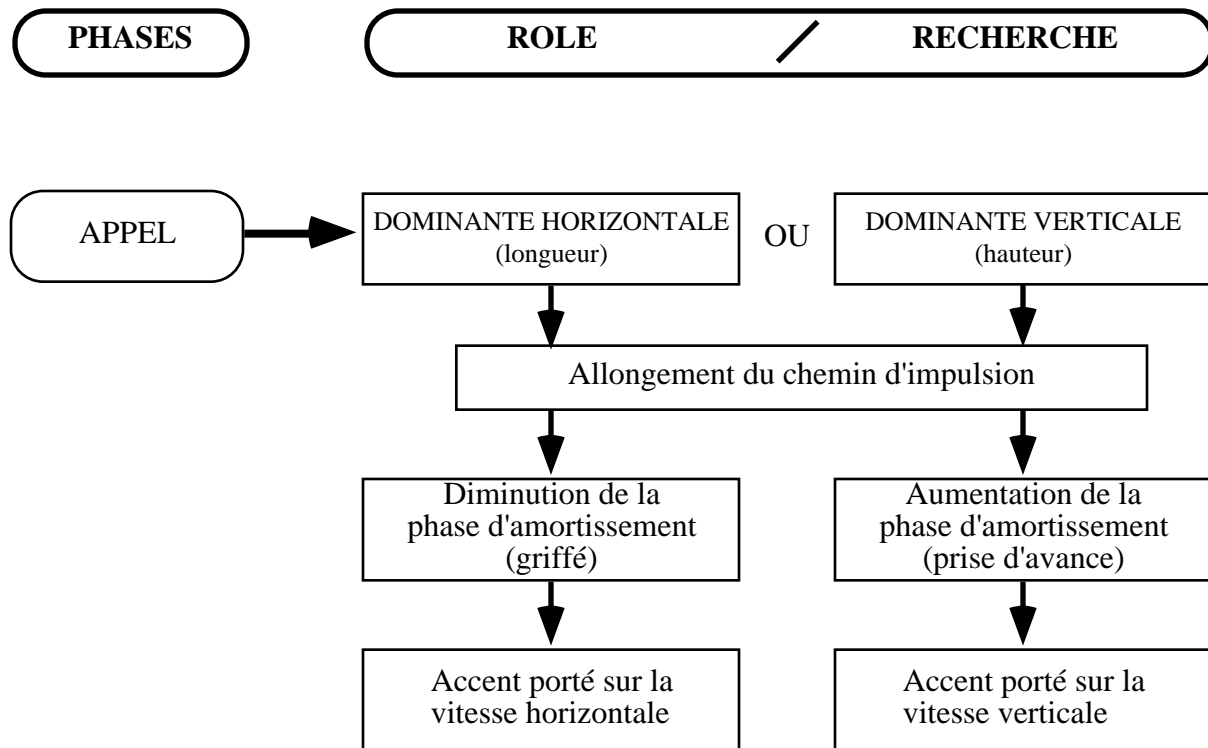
PHASES

ROLE / RECHERCHE

APPEL

DOMINANTE HORIZONTALE (longueur)

OU

DOMINANTE VERTICALE (hauteur)

Allongement du chemin d'impulsion

Diminution de la phase d'amortissement (griffé)

Aumentation de la phase d'amortissement (prise d'avance)

Accent porté sur la vitesse horizontale

Accent porté sur la vitesse verticale